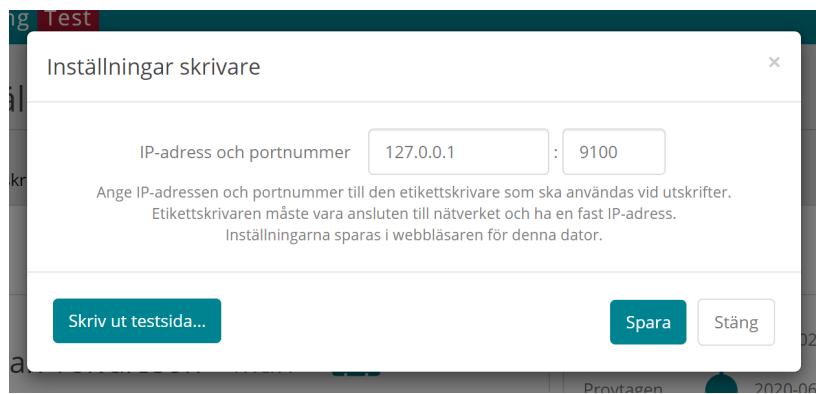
ng Test

Inställningar skrivare

×

IP-adress och portnummer 127.0.0.1 : 9100

Ange IP-adressen och portnummer till den etikettskrivare som ska användas vid utskrifter. Etikettskrivaren måste vara ansluten till nätverket och ha en fast IP-adress. Inställningarna sparas i webbläsaren för denna dator.

Skriv ut testsida...

Spara

Stäng

Provtagen 2020-06